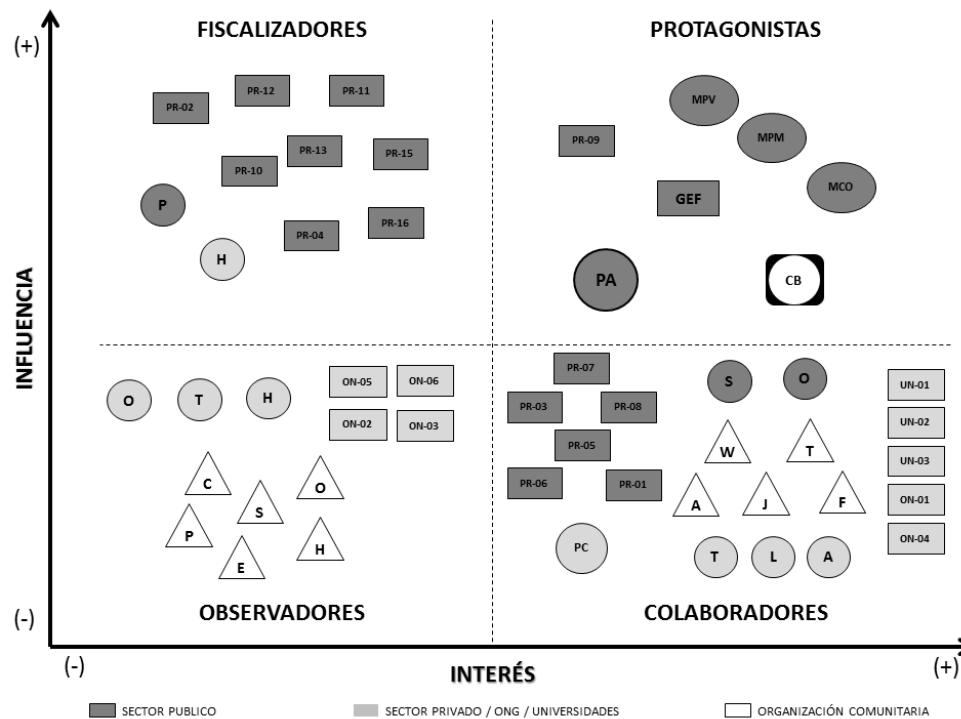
(+)

FISCALIZADORES

PROTAGONISTAS

PR-02 PR-12 PR-11 PR-13 PR-15 PR-10 P PR-04 PR-16 H

MPV PR-09 MPM MCO GEF PA CB

INFLUENCIA

O T H ON-05 ON-06 ON-02 ON-03

C S O P E H

PR-07 PR-03 PR-08 PR-05 PR-06 PR-01 PC

S O W T A J F T L A

UN-01 UN-02 UN-03 ON-01 ON-04

(-)

OBSERVADORES

COLABORADORES

(-)

INTERÉS

(+)

SECTOR PUBLICO

SECTOR PRIVADO / ONG / UNIVERSIDADES

ORGANIZACIÓN COMUNITARIA